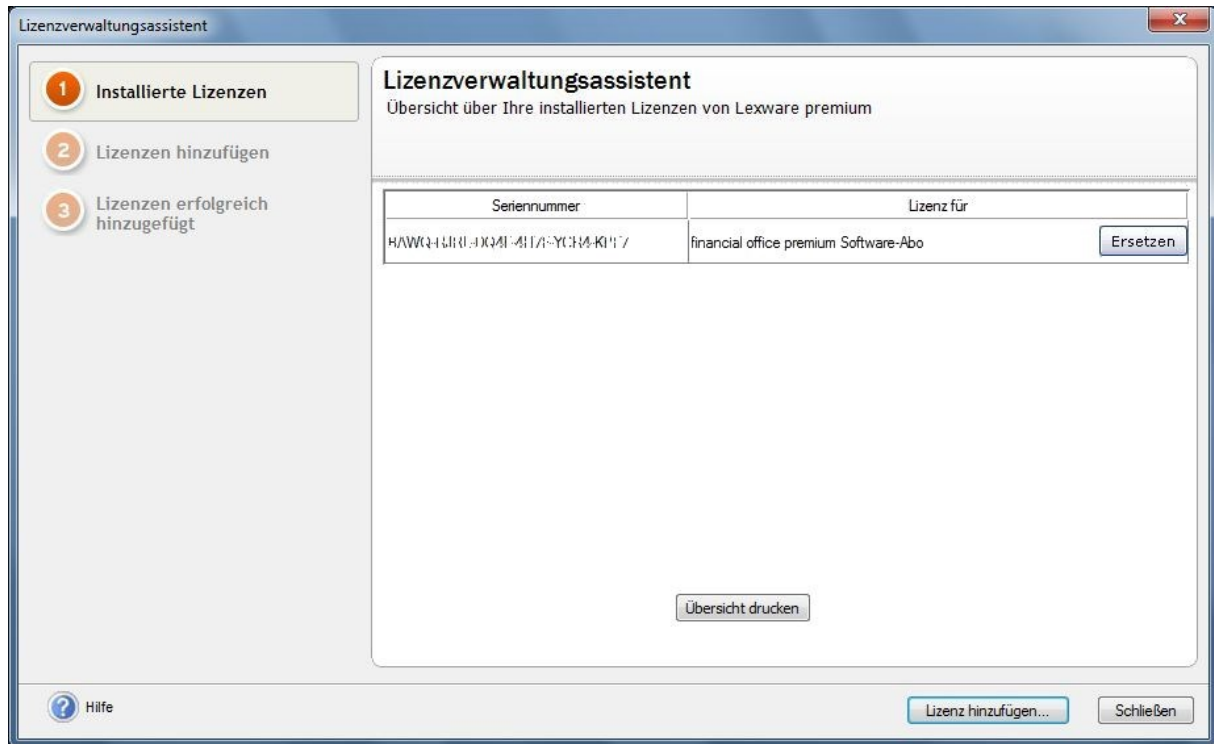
Lizenzverwaltungsassistent

1 Installierte Lizenzen

2 Lizenzen hinzufügen

3 Lizenzen erfolgreich hinzugefügt

Lizenzverwaltungsassistent
Übersicht über Ihre installierten Lizenzen von Lexware premium

| Seriennummer | Lizenz für |
|---|---|
| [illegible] | financial office premium Software-Abo Ersetzen |

Übersicht drucken

Hilfe

Lizenz hinzufügen...

Schließen